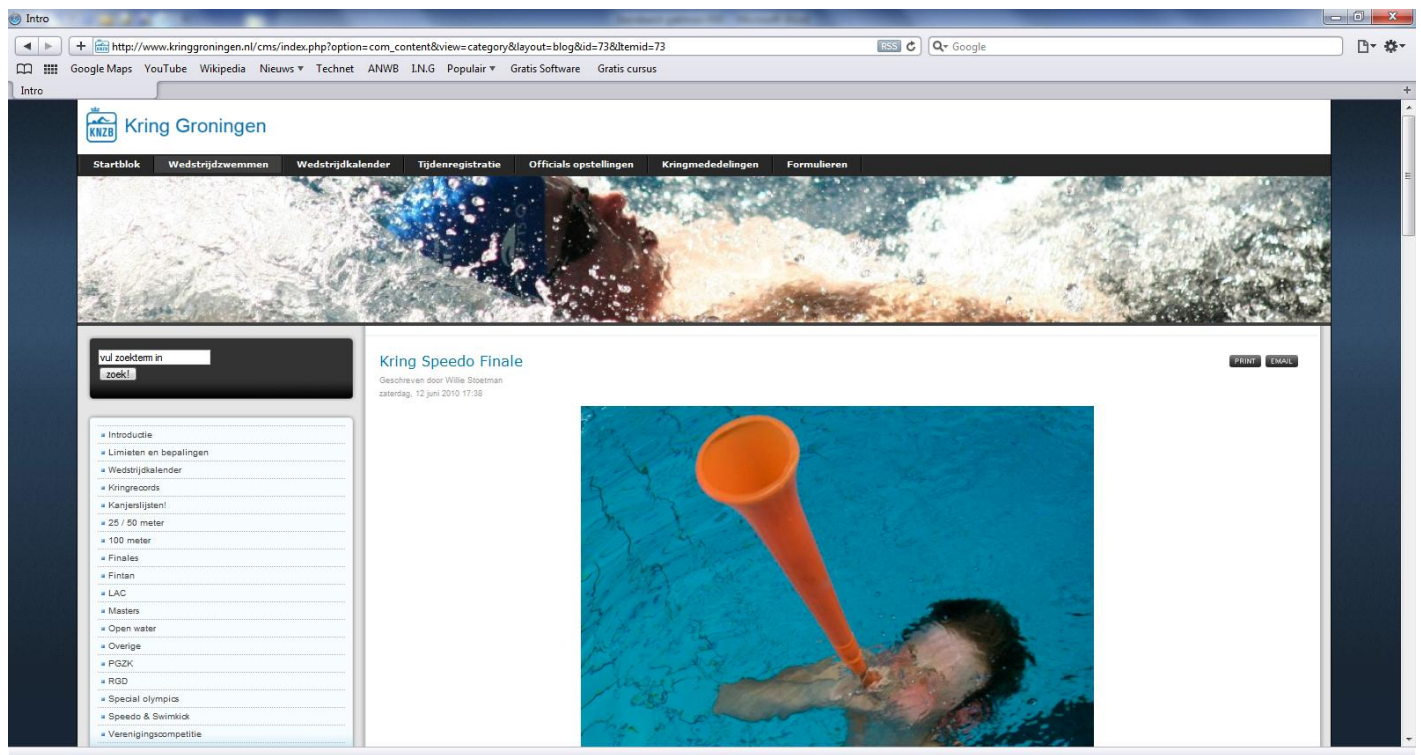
Intro

http://www.kringgroningen.nl/cms/index.php?option=com_content&view=category&layout=blog&id=73&Itemid=73

RSS

Google

Google Maps YouTube Wikipedia Nieuws ▾ Technet ANWB I.N.G Populair ▾ Gratis Software Gratis cursus

Intro

KNZB Kring Groningen

Startblok Wedstrijdzwemmen Wedstrijdkalender Tijdenregistratie Officials opstellingen Kringmededelingen Formulieren

vul zoekterm in
zoek!

Introductie
Limieten en bepalingen
Wedstrijdkalender
Kringrecords
Kanjerslijsten!
25 / 50 meter
100 meter
Finales
Fintan
LAC
Masters
Open water
Overige
PGZK
RGD
Special olympics
Speedo & Swimkick
Verenigingscompetitie

Kring Speedo Finale

PRINT EMAIL

Geschreven door Willie Stoetman
zaterdag, 12 juni 2010 17:38